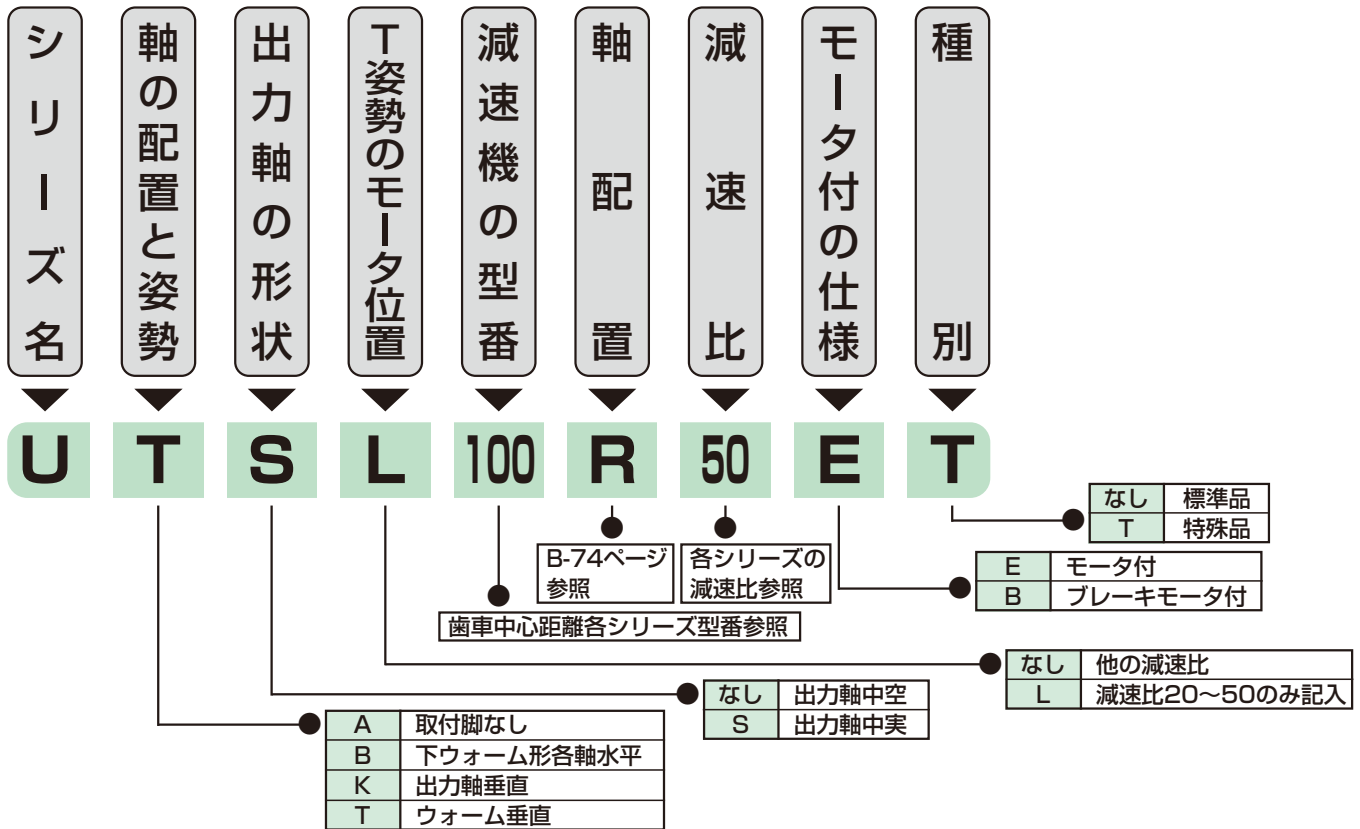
シリーズ名

軸の配置と姿勢

出力軸の形状

T姿勢のモータ位置

減速機の型番

軸配置

減速比

モータ付の仕様

種別

U T S L 100 R 50 E T

| なし | 標準品 |
|---|---|
| T | 特殊品 |

B-74ページ参照

各シリーズの減速比参照

| E | モータ付 |
|---|---|
| B | ブレーキモータ付 |

歯車中心距離各シリーズ型番参照

| なし | 他の減速比 |
|---|---|
| L | 減速比20～50のみ記入 |

| なし | 出力軸中空 |
|---|---|
| S | 出力軸中実 |

| A | 取付脚なし |
|---|---|
| B | 下ウォーム形各軸水平 |
| K | 出力軸垂直 |
| T | ウォーム垂直 |